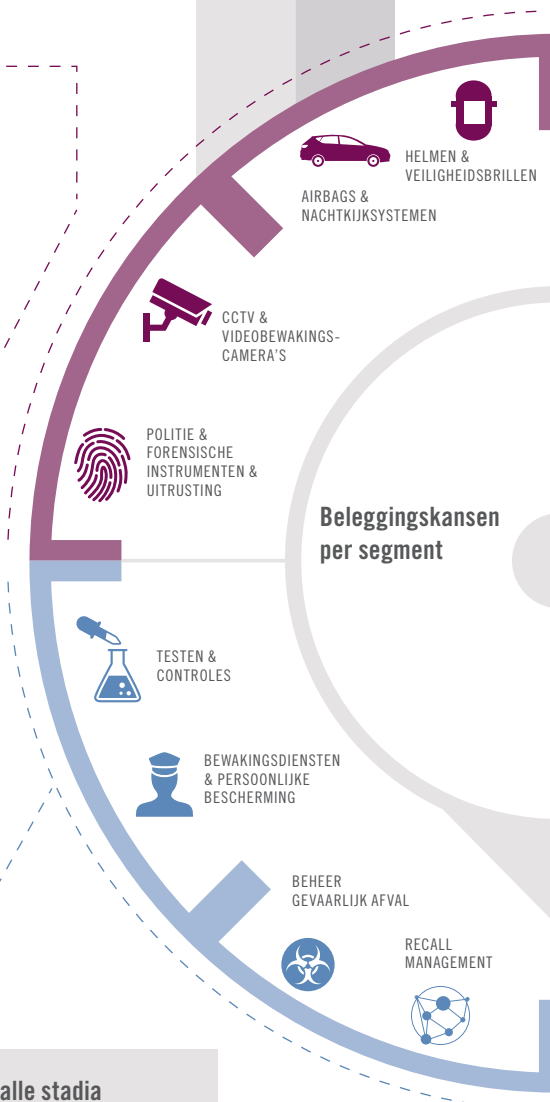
HELMEN &
VEILIGHEIDSBRILLEN

AIRBAGS &
NACHTKIJKSYSTEMEN

CCTV &
VIDEOBEWAKINGS-
CAMERA'S

POLITIE &
FORENSISCHE
INSTRUMENTEN &
UITRUSTING

Beleggingskansen
per segment

TESTEN &
CONTROLES

BEWAKINGSDIENSTEN
& PERSOONLIJKE
BESCHERMING

BEHEER
GEVAARLIJK AFVAL

RECALL
MANAGEMENT

alle stadia